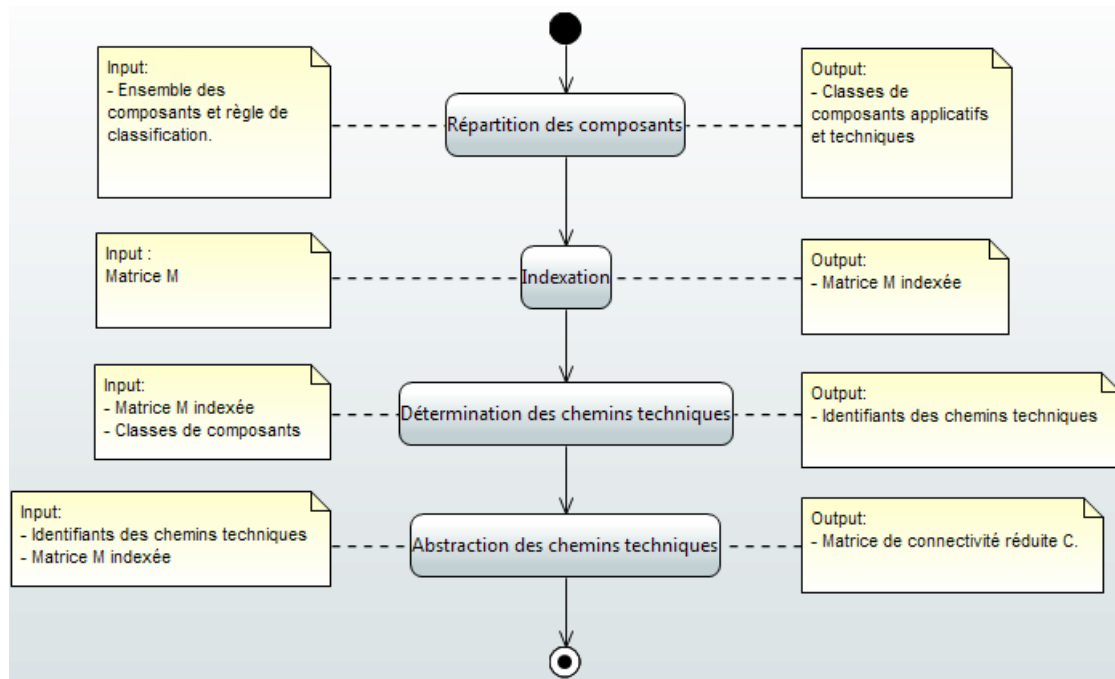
Input:
- Ensemble des composants et règle de classification.

Répartition des composants

Output:
- Classes de composants applicatifs et techniques

Input :
Matrice M

Indexation

Output:
- Matrice M indexée

Input:
- Matrice M indexée
- Classes de composants

Détermination des chemins techniques

Output:
- Identifiants des chemins techniques

Input:
- Identifiants des chemins techniques
- Matrice M indexée

Abstraction des chemins techniques

Output:
- Matrice de connectivité réduite C.